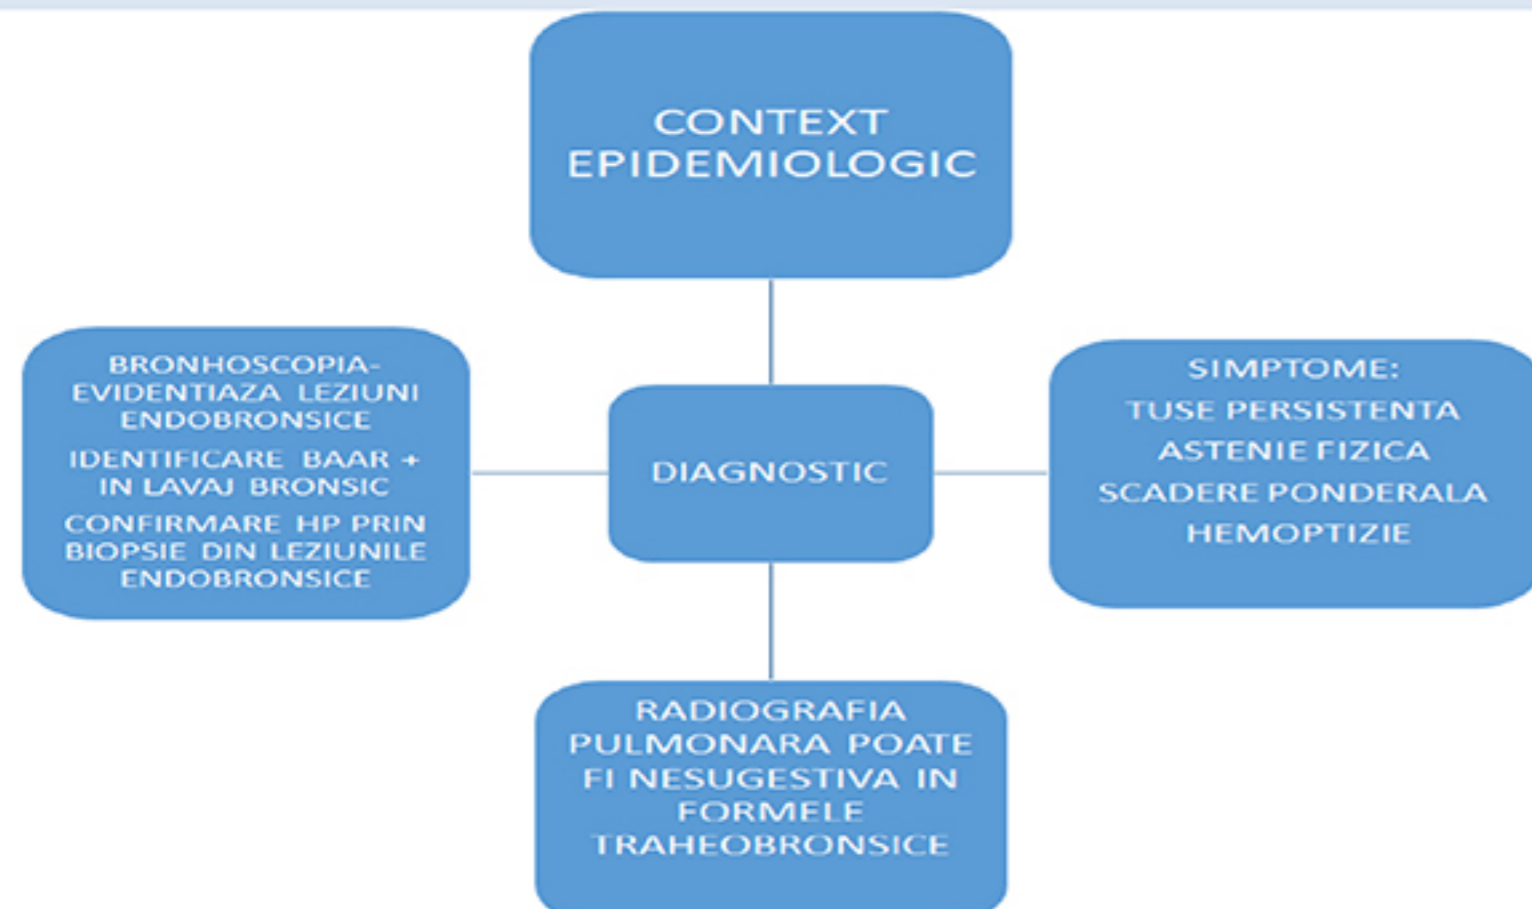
CONTEXT EPIDEMIOLOGIC

BRONHOSCOPIA- EVIDENTIAZA LEZIUNI ENDOBRONSICE

IDENTIFICARE BAAR + IN LAVAJ BRONSIC

CONFIRMARE HP PRIN BIOPSIE DIN LEZIUNILE ENDOBRONSICE

DIAGNOSTIC

SIMPTOME:

TUSE PERSISTENTA

ASTENIE FIZICA

SCADERE PONDERALA

HEMOPTIZIE

RADIOGRAFIA PULMONARA POATE FI NESUGESTIVA IN FORMELE TRAHEOBRONSICE